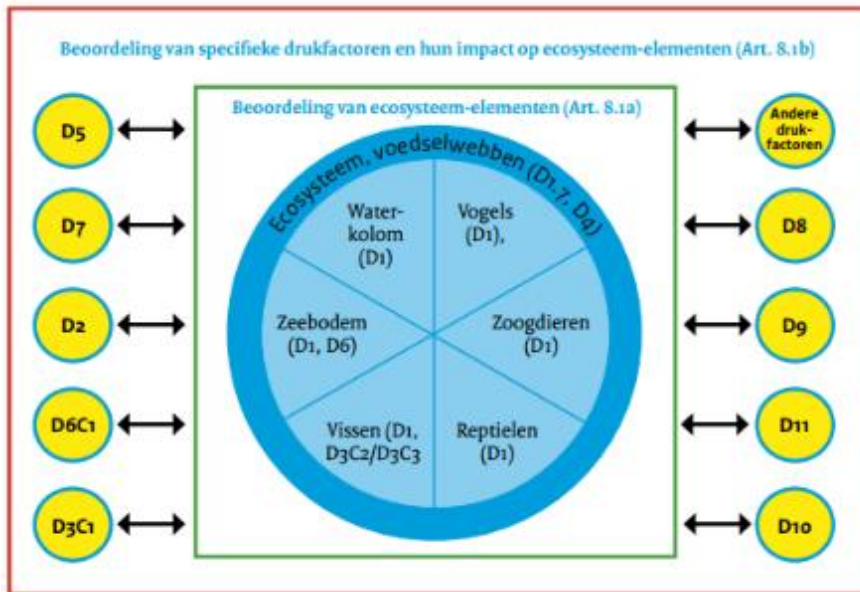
Beoordeling van specifieke drukfactoren en hun impact op ecosysteem-elementen (Art. 8.1b)

Beoordeling van ecosysteem-elementen (Art. 8.1a)

D5

D7

D2

D6C1

D3C1

Andere druk-factoren

D8

D9

D11

D10

Ecosysteem, voedselwebben (D1.7, D4)

Water-kolom (D1)

Vogels (D1),

Zeebodem (D1, D6)

Zoogdieren (D1)

Vissen (D1, D3C2/D3C3

Reptielen (D1)